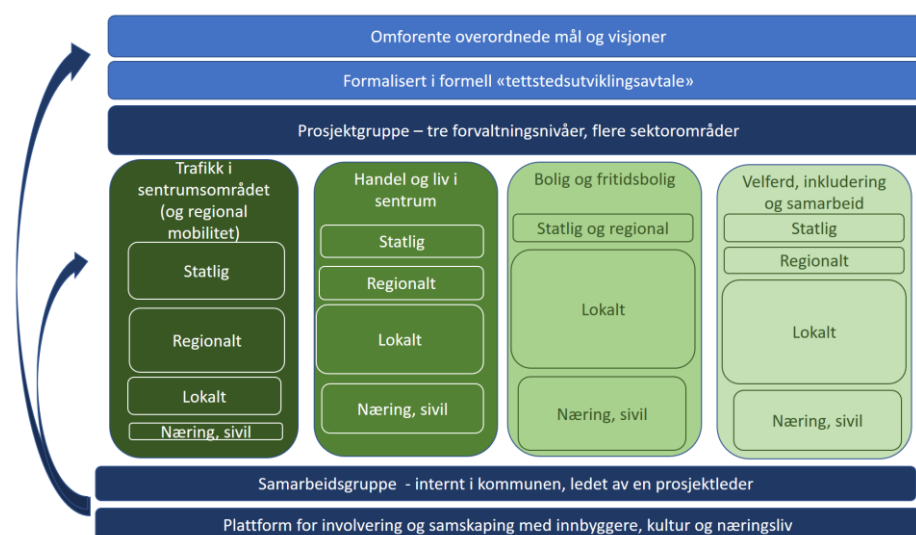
Omforente overordnede mål og visjoner

Formalisert i formell «tettstedsutviklingsavtale»

Prosjektgruppe – tre forvaltningsnivåer, flere sektorområder

Trafikk i sentrumsområdet (og regional mobilitet)

Statlig

Regionalt

Lokalt

Næring, sivil

Handel og liv i sentrum

Statlig

Regionalt

Lokalt

Næring, sivil

Bolig og fritidsbolig

Statlig og regional

Lokalt

Næring, sivil

Velferd, inkludering og samarbeid

Statlig

Regionalt

Lokalt

Næring, sivil

Samarbeidsgruppe - internt i kommunen, ledet av en prosjektleder

Plattform for involvering og samskaping med innbyggere, kultur og næringsliv